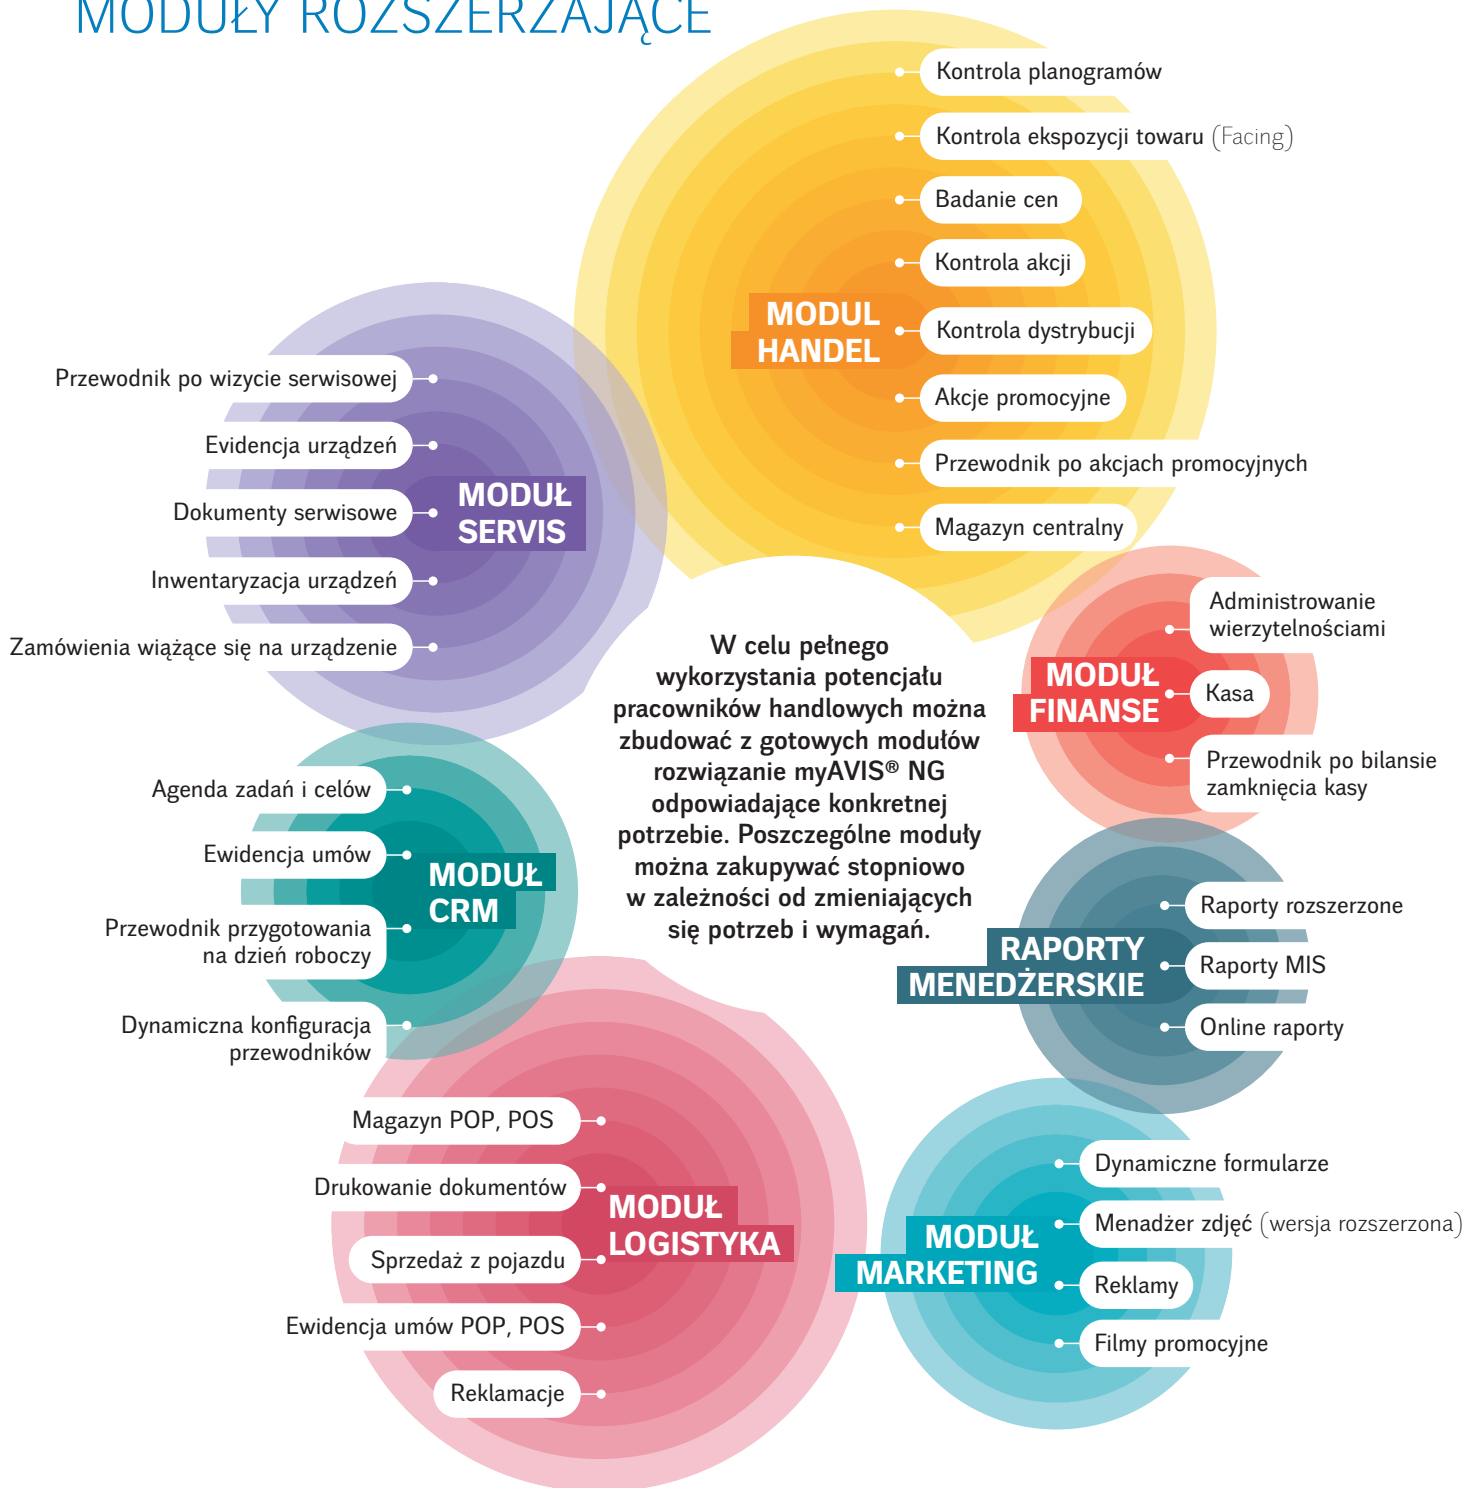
MODUŁY ROZSZERZAJĄCE

MODUL HANDEL

Kontrola planogramów

Kontrola ekspozycji towaru (Facing)

Badanie cen

Kontrola akcji

Kontrola dystrybucji

Akcje promocyjne

Przewodnik po akcjach promocyjnych

Magazyn centralny

MODUŁ SERVIS

Przewodnik po wizycie serwisowej

Evidencja urządzeń

Dokumenty serwisowe

Inwentaryzacja urządzeń

Zamówienia wiążące się na urządzenie

W celu pełnego wykorzystania potencjału pracowników handlowych można zbudować z gotowych modułów rozwiązanie myAVIS® NG odpowiadające konkretnej potrzebie. Poszczególne moduły można zakupywać stopniowo w zależności od zmieniających się potrzeb i wymagań.

MODUŁ FINANSE

Administrowanie wierzytelnościami

Kasa

Przewodnik po bilansie zamknięcia kasy

MODUŁ CRM

Agenda zadań i celów

Ewidencja umów

Przewodnik przygotowania na dzień roboczy

Dynamiczna konfiguracja przewodników

RAPORTY MENEDŻERSKIE

Raporty rozszerzone

Raporty MIS

Online raporty

MODUŁ LOGISTYKA

Magazyn POP, POS

Drukowanie dokumentów

Sprzedaż z pojazdu

Ewidencja umów POP, POS

Reklamacje

MODUŁ MARKETING

Dynamiczne formularze

Menadżer zdjęć (wersja rozszerzona)

Reklamy

Filmy promocyjne